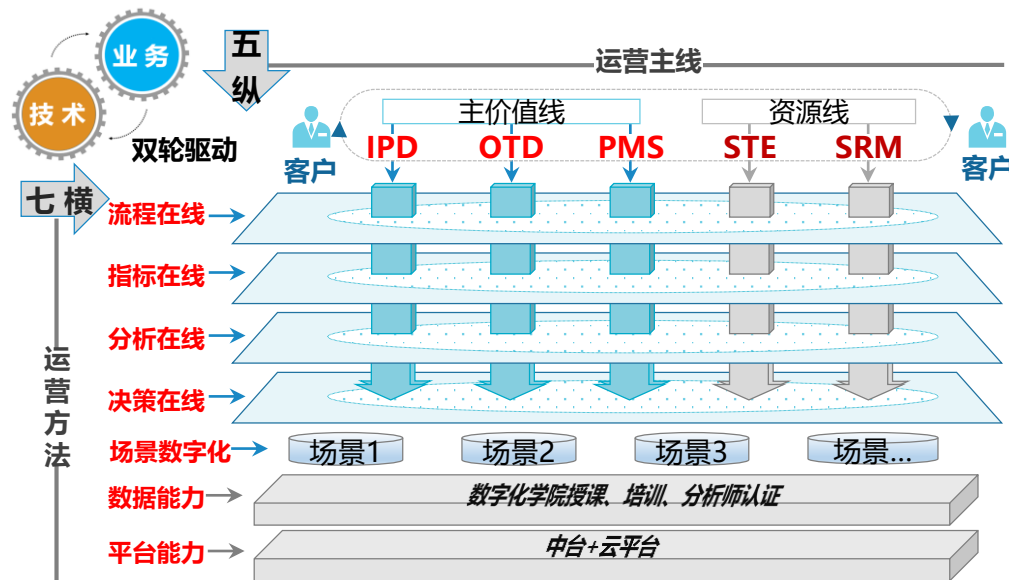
业务
技术
双轮驱动
五纵
运营主线
主价值线
资源线
客户
IPD
OTD
PMS
STE
SRM
客户
七横
流程在线
指标在线
分析在线
决策在线
场景数字化
数据能力
平台能力
运营方法
场景1
场景2
场景3
场景...
数字化学院授课、培训、分析师认证
中台+云平台